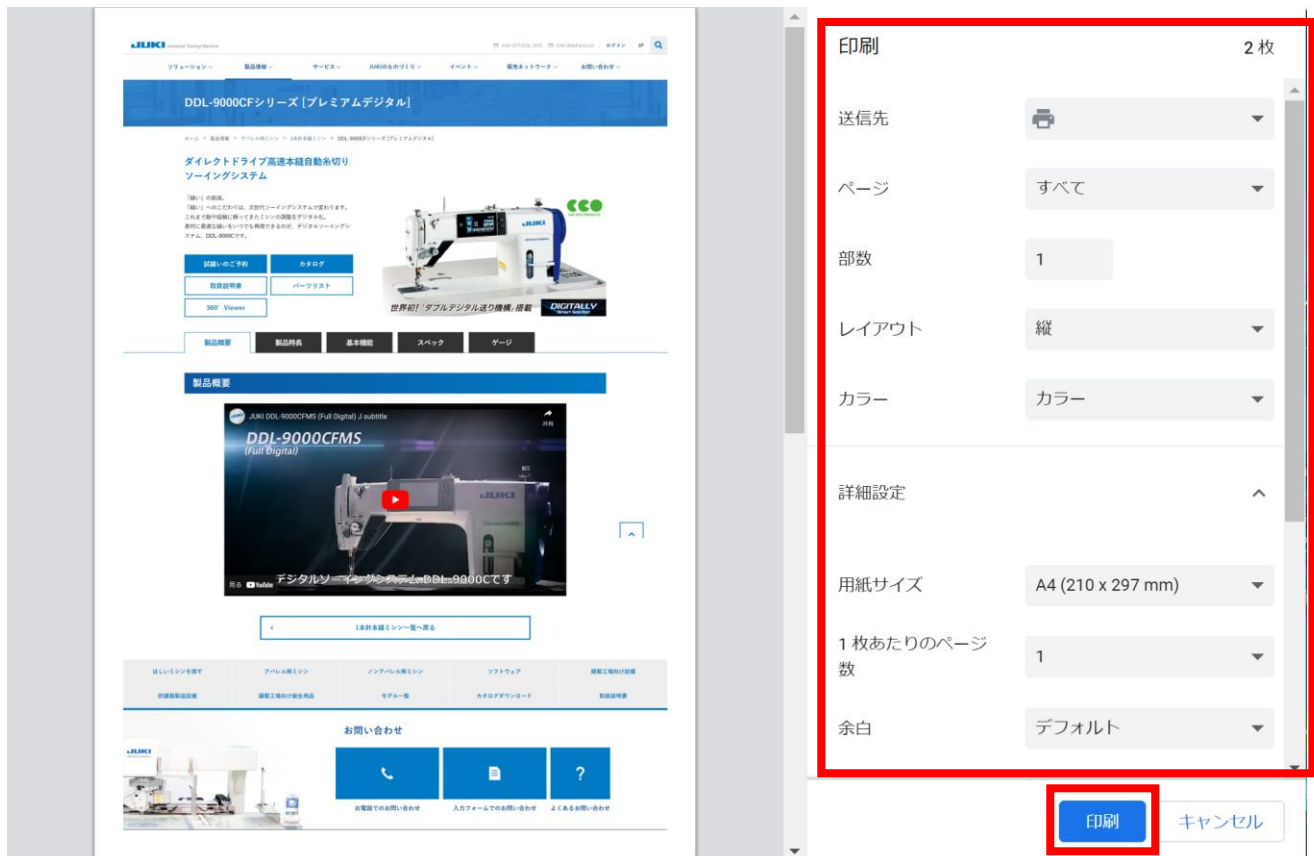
JUKI Industrial Sewing Machine

JUKI OFFICIAL SITE　JUKI MAPtoria.net　ログイン　JP

ソリューション　製品情報　サービス　JUKIのものづくり　イベント　販売ネットワーク　お問い合わせ

DDL-9000CFシリーズ［プレミアムデジタル］

ホーム ＞ 製品情報 ＞ アパレル用ミシン ＞ 1本針本縫ミシン ＞ DDL-9000CFシリーズ［プレミアムデジタル］

ダイレクトドライブ高速本縫自動糸切りソーイングシステム

「縫い」の新逸。
「縫い」へのこだわりは、次世代ソーイングシステムで変わります。これまで勘や経験に頼ってきたミシンの調整をデジタルを。素材に最適な縫いをいつでも再現できるのが、デジタルソーイングシステム、DDL-9000Cです。

試縫いのご予約　カタログ
取扱説明書　パーツリスト
360° Viewer

世界初!「ダブルデジタル送り機構」搭載
DIGITALLY

製品概要　製品特長　基本機能　スペック　ゲージ

製品概要

JUKI DDL-9000CFMS (Full Digital) J subtitle
共有
DDL-9000CFMS
(Full Digital)
JUKI
見る YouTube　デジタルソーイングシステム DDL-9000Cです

1本針本縫ミシン一覧へ戻る

ほしいミシンを探す　アパレル用ミシン　ノンアパレル用ミシン　ソフトウェア　縫製工場向け設備
frat縫製自動設備　縫製工場向け縫生用品　モデル一覧　カタログダウンロード　取扱説明書

お問い合わせ
お電話でのお問い合わせ　入力フォームでのお問い合わせ　よくあるお問い合わせ

印刷　2 枚
送信先
ページ　すべて
部数　1
レイアウト　縦
カラー　カラー
詳細設定
用紙サイズ　A4 (210 x 297 mm)
1 枚あたりのページ数　1
余白　デフォルト

印刷　キャンセル